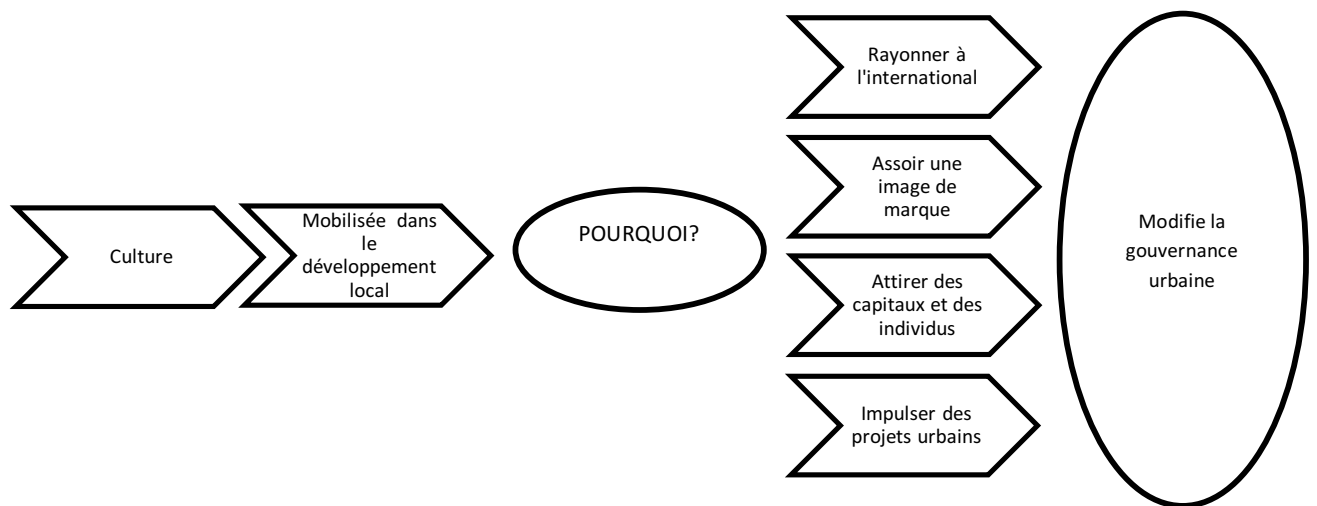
Culture

Mobilisée dans le développement local

POURQUOI?

Rayonner à l'international

Assoir une image de marque

Attirer des capitaux et des individus

Impulser des projets urbains

Modifie la gouvernance urbaine